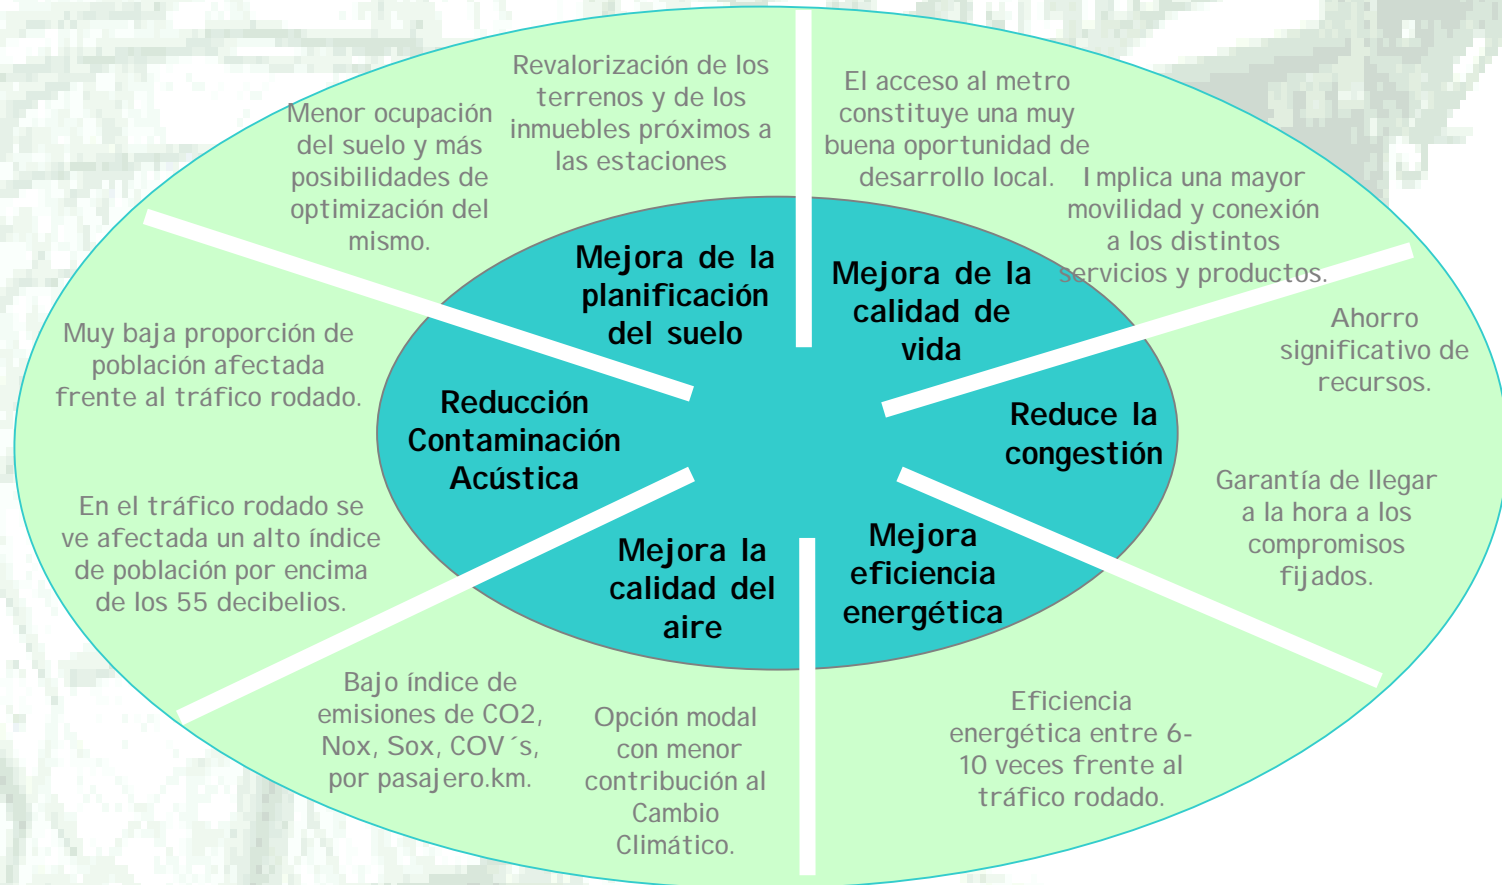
Mejora de la planificación del suelo

Menor ocupación del suelo y más posibilidades de optimización del mismo.

Revalorización de los terrenos y de los inmuebles próximos a las estaciones

Mejora de la calidad de vida

El acceso al metro constituye una muy buena oportunidad de desarrollo local.

Implica una mayor movilidad y conexión a los distintos servicios y productos.

Reduce la congestión

Ahorro significativo de recursos.

Garantía de llegar a la hora a los compromisos fijados.

Mejora eficiencia energética

Eficiencia energética entre 6-10 veces frente al tráfico rodado.

Mejora la calidad del aire

Opción modal con menor contribución al Cambio Climático.

Bajo índice de emisiones de CO2, Nox, Sox, COV´s, por pasajero.km.

Reducción Contaminación Acústica

Muy baja proporción de población afectada frente al tráfico rodado.

En el tráfico rodado se ve afectada un alto índice de población por encima de los 55 decibelios.